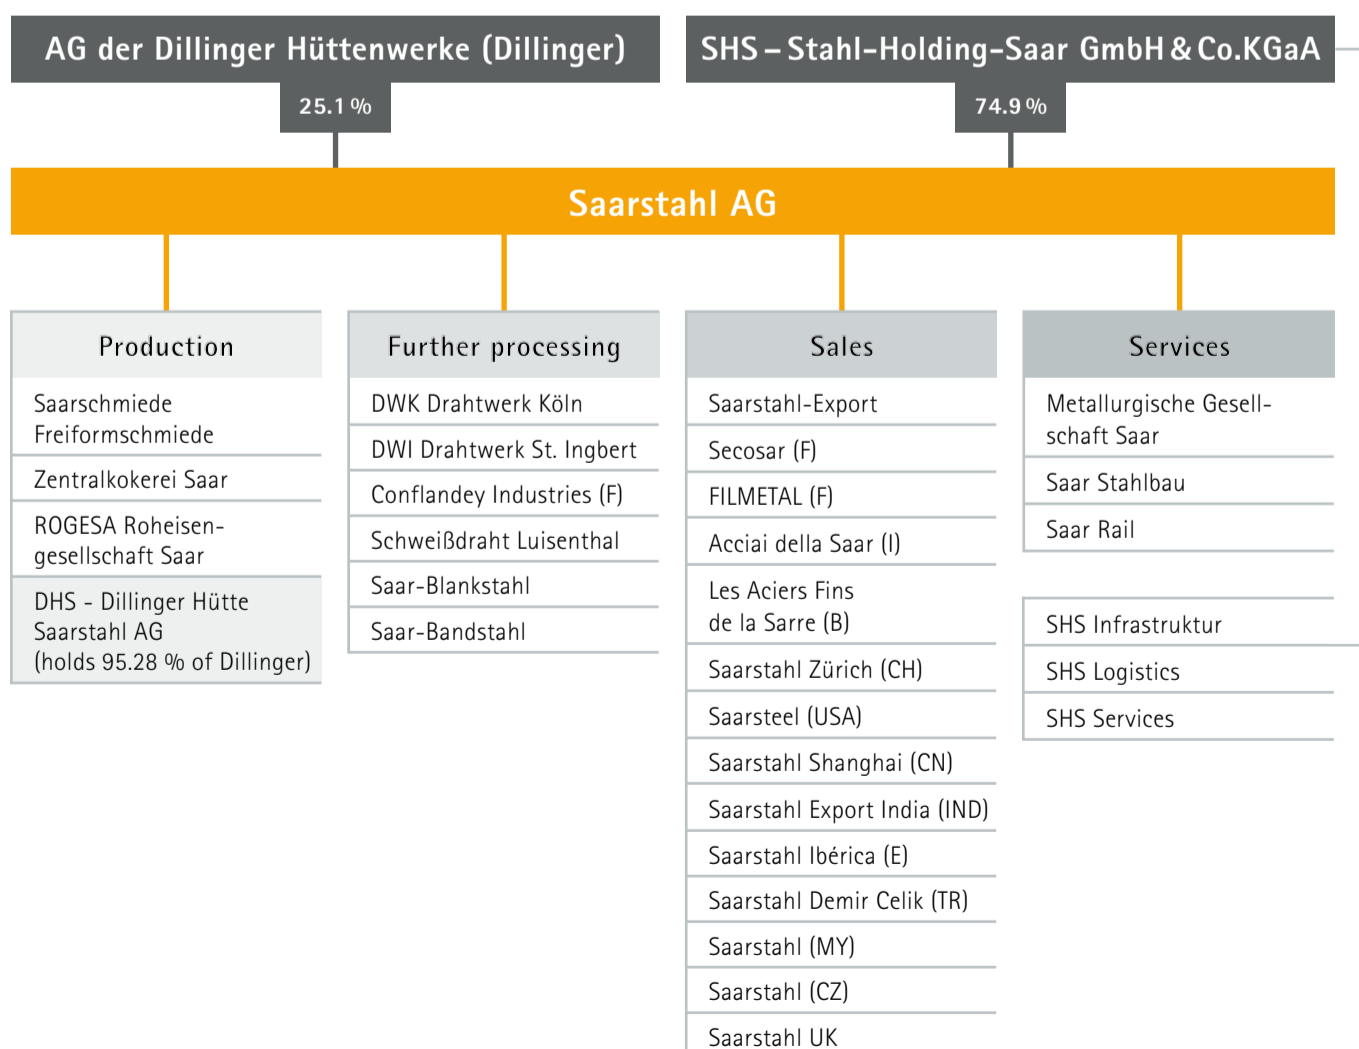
AG der Dillinger Hüttenwerke (Dillinger)

25.1 %

SHS – Stahl-Holding-Saar GmbH & Co.KGaA

74.9 %

Saarstahl AG

Production

Saarschmiede Freiformschmiede

Zentralkokerei Saar

ROGESA Roheisengesellschaft Saar

DHS - Dillinger Hütte Saarstahl AG (holds 95.28 % of Dillinger)

Further processing

DWK Drahtwerk Köln

DWI Drahtwerk St. Ingbert

Conflandey Industries (F)

Schweißdraht Luisenthal

Saar-Blankstahl

Saar-Bandstahl

Sales

Saarstahl-Export

Secosar (F)

FILMETAL (F)

Acciai della Saar (I)

Les Aciers Fins de la Sarre (B)

Saarstahl Zürich (CH)

Saarsteel (USA)

Saarstahl Shanghai (CN)

Saarstahl Export India (IND)

Saarstahl Ibérica (E)

Saarstahl Demir Celik (TR)

Saarstahl (MY)

Saarstahl (CZ)

Saarstahl UK

Services

Metallurgische Gesellschaft Saar

Saar Stahlbau

Saar Rail

SHS Infrastruktur

SHS Logistics

SHS Services